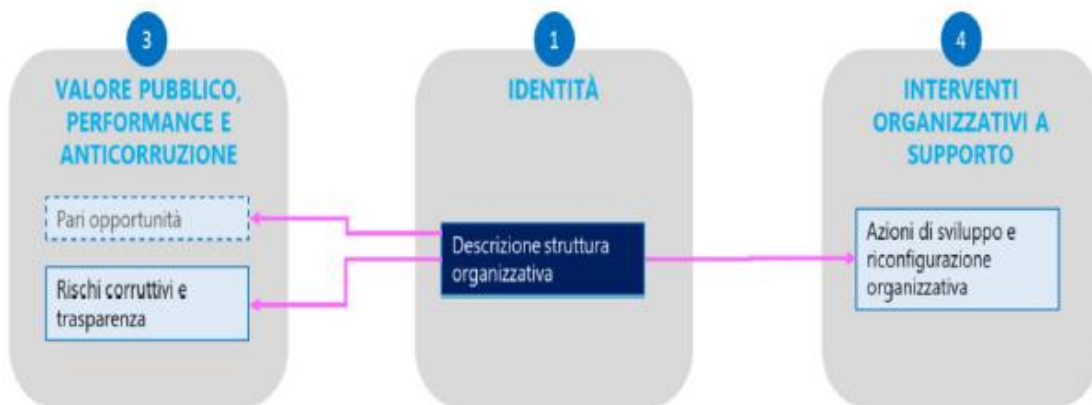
3

VALORE PUBBLICO, PERFORMANCE E ANTICORRUZIONE

Pari opportunità

Rischi corruttivi e trasparenza

1

IDENTITÀ

Descrizione struttura organizzativa

4

INTERVENTI ORGANIZZATIVI A SUPPORTO

Azioni di sviluppo e riconfigurazione organizzativa